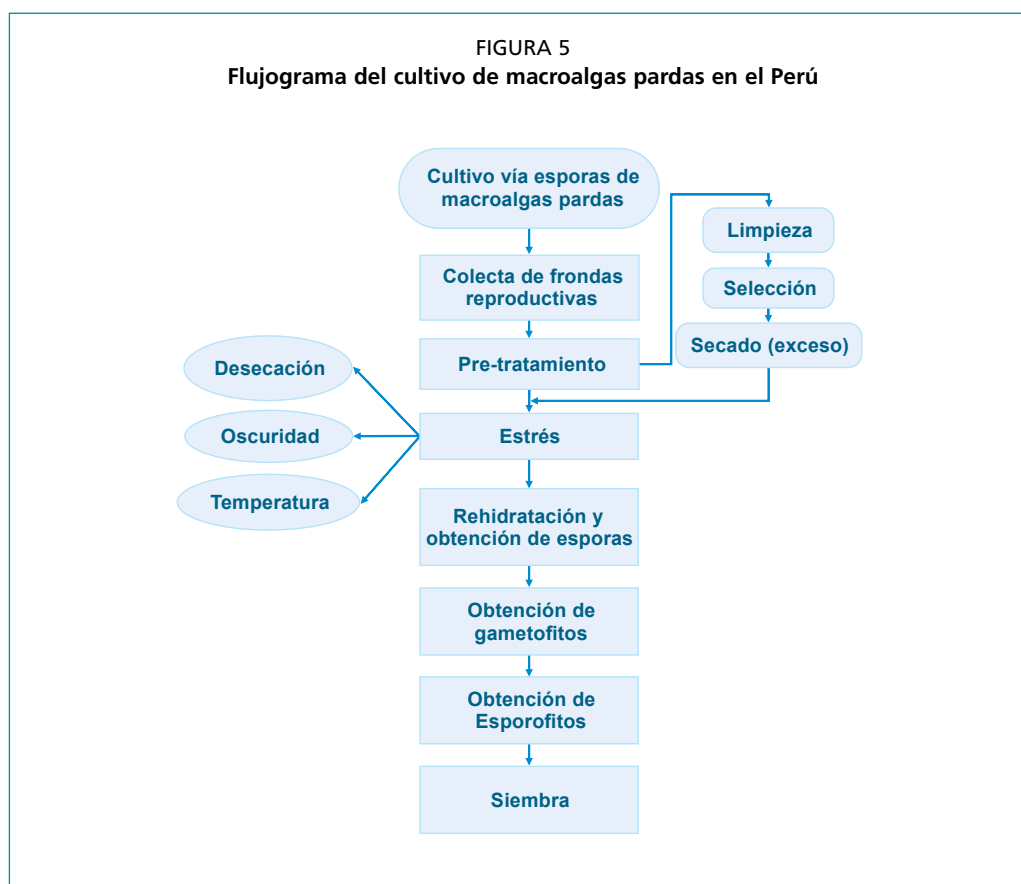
FIGURA 5
Flujograma del cultivo de macroalgas pardas en el Perú

Cultivo vía esporas de macroalgas pardas

Colecta de frondas reproductivas

Pre-tratamiento

Limpieza

Selección

Secado (exceso)

Estrés

Desecación

Oscuridad

Temperatura

Rehidratación y obtención de esporas

Obtención de gametofitos

Obtención de Esporofitos

Siembra